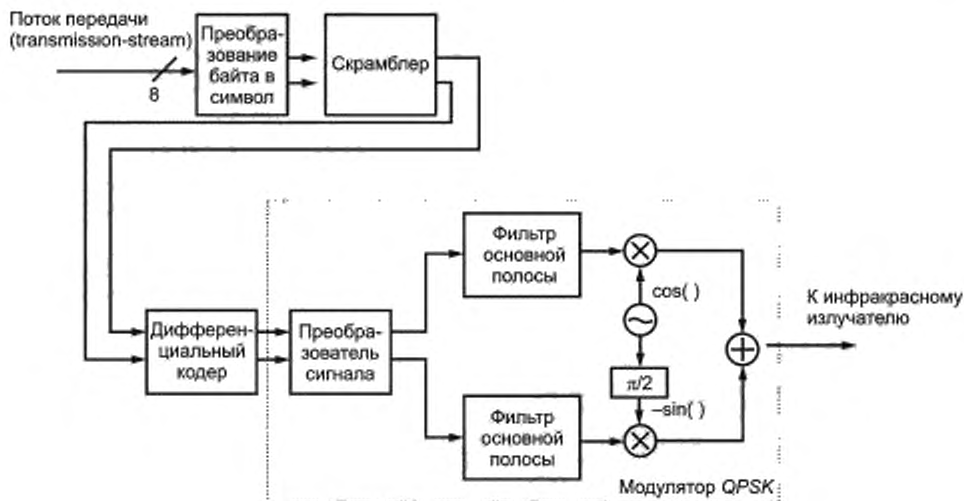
Поток передачи (transmission-stream)

8

Преобразование байта в символ

Скрамблер

Дифференциальный кодер

Преобразователь сигнала

Фильтр основной полосы

cos( )

$\pi/2$

–sin( )

Фильтр основной полосы

К инфракрасному излучателю

Модулятор QPSK